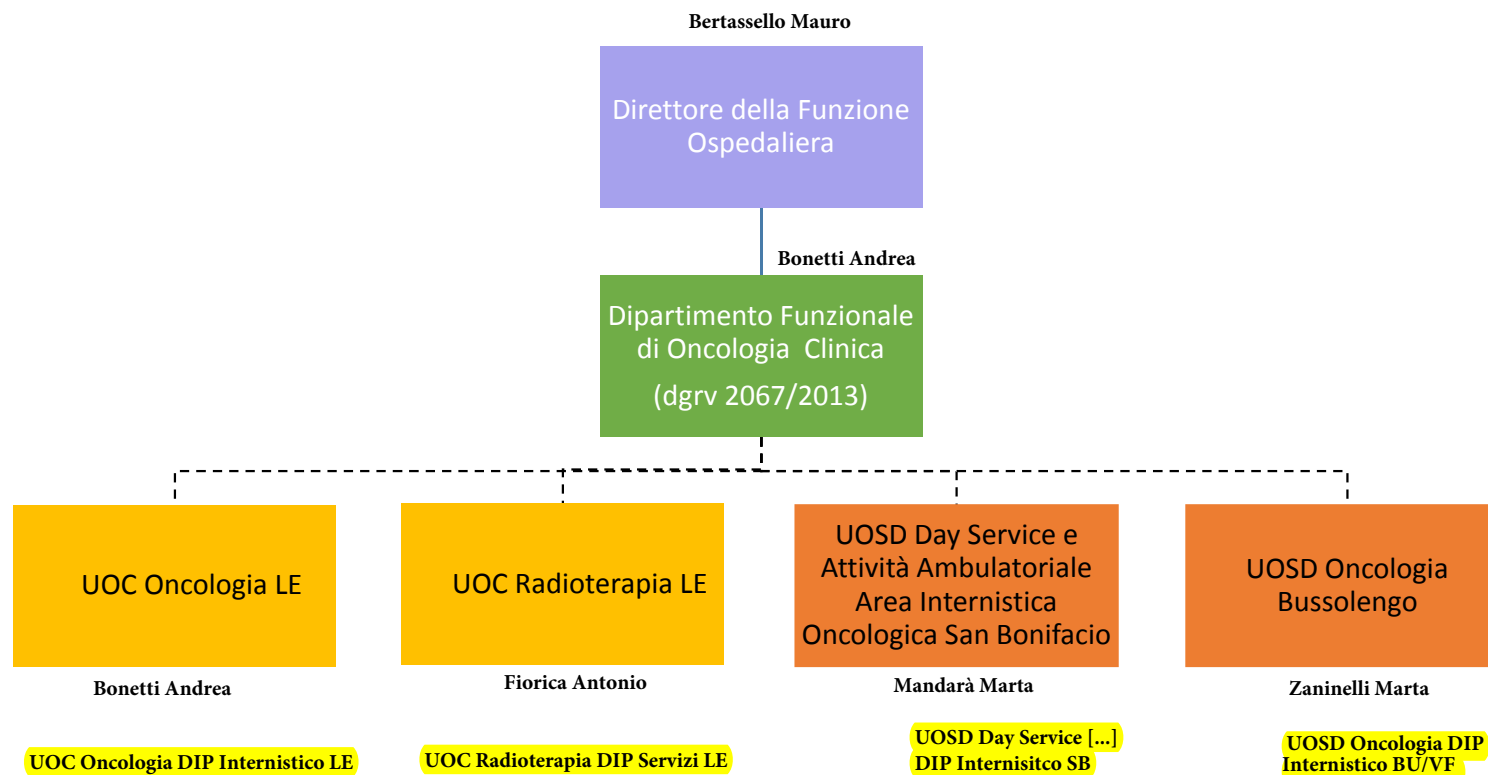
Bertassello Mauro

Direttore della Funzione Ospedaliera

Bonetti Andrea

Dipartimento Funzionale di Oncologia Clinica

(dgrv 2067/2013)

UOC Oncologia LE

Bonetti Andrea

UOC Oncologia DIP Internistico LE

UOC Radioterapia LE

Fiorica Antonio

UOC Radioterapia DIP Servizi LE

UOSD Day Service e Attività Ambulatoriale Area Internistica Oncologica San Bonifacio

Mandarà Marta

UOSD Day Service [...] DIP Internisitco SB

UOSD Oncologia Bussolengo

Zaninelli Marta

UOSD Oncologia DIP Internistico BU/VF